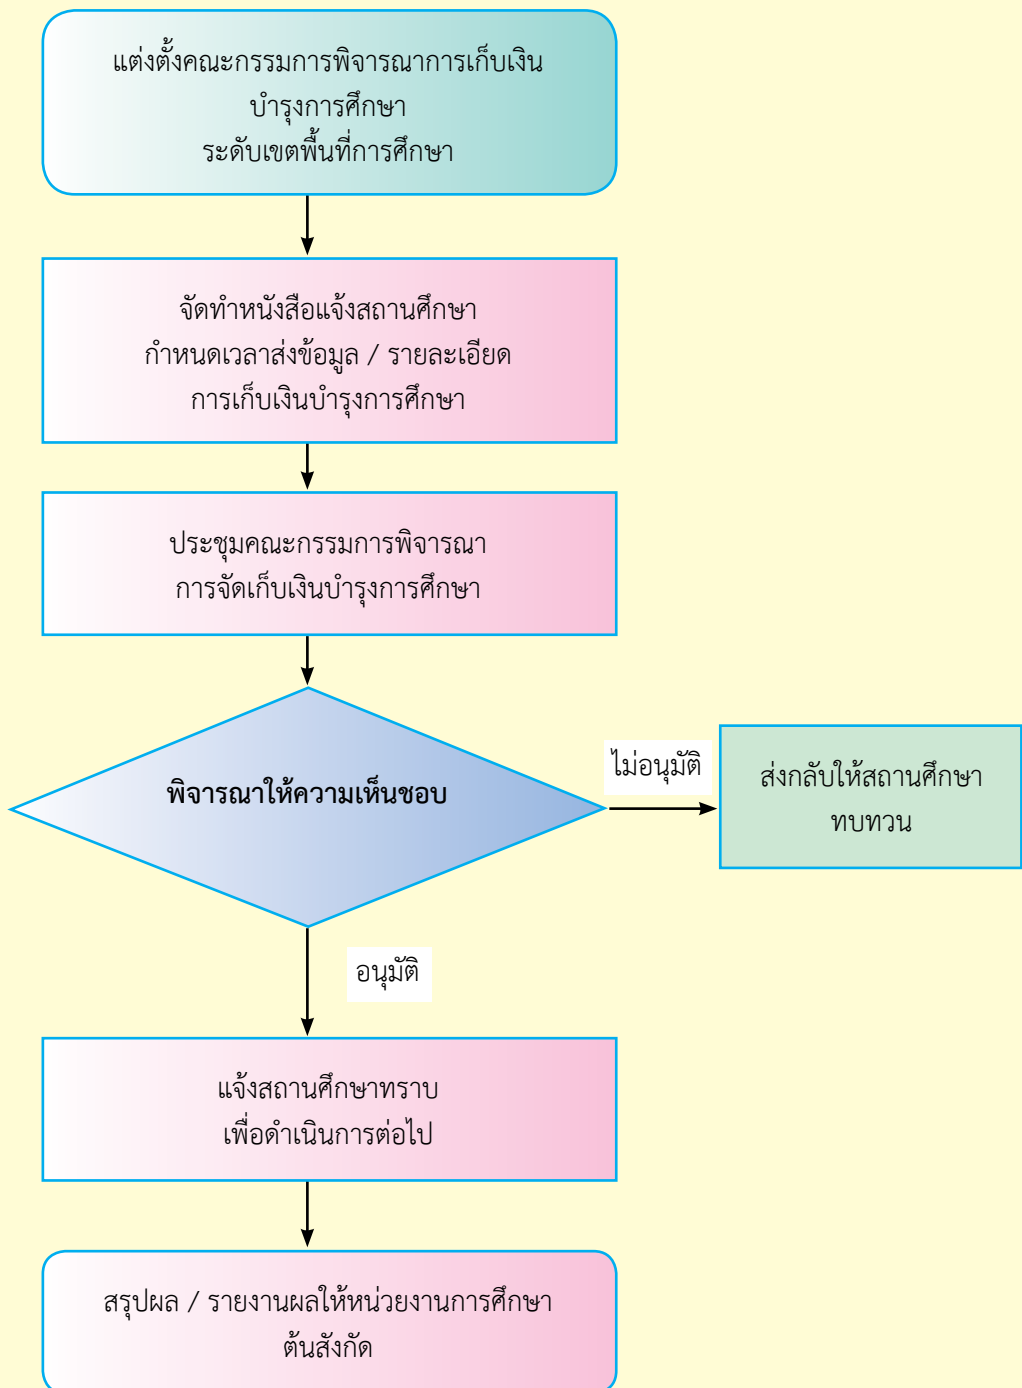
แต่งตั้งคณะกรรมการพิจารณาการเก็บเงิน
บำรุงการศึกษา
ระดับเขตพื้นที่การศึกษา

จัดทำหนังสือแจ้งสถานศึกษา
กำหนดเวลาส่งข้อมูล / รายละเอียด
การเก็บเงินบำรุงการศึกษา

ประชุมคณะกรรมการพิจารณา
การจัดเก็บเงินบำรุงการศึกษา

พิจารณาให้ความเห็นชอบ

ไม่อนุมัติ

ส่งกลับให้สถานศึกษา
ทบทวน

อนุมัติ

แจ้งสถานศึกษาทราบ
เพื่อดำเนินการต่อไป

สรุปผล / รายงานผลให้หน่วยงานการศึกษา
ต้นสังกัด